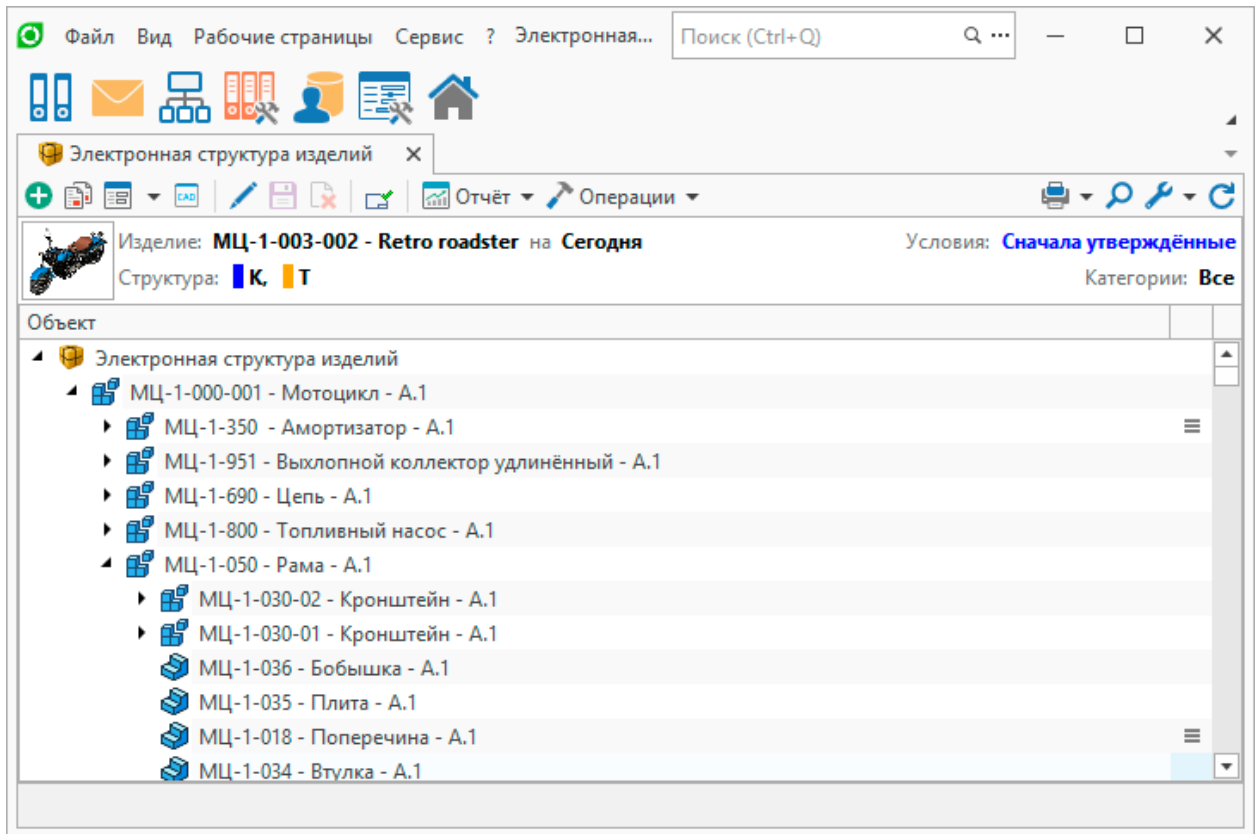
Файл Вид Рабочие страницы Сервис ? Электронная... Поиск (Ctrl+Q)

Электронная структура изделий ×

Отчёт Операции

Изделие: МЦ-1-003-002 - Retro roadster на Сегодня
Условия: Сначала утверждённые
Структура: К, Т
Категории: Все

Объект

Электронная структура изделий
МЦ-1-000-001 - Мотоцикл - А.1
МЦ-1-350 - Амортизатор - А.1
МЦ-1-951 - Выхлопной коллектор удлинённый - А.1
МЦ-1-690 - Цепь - А.1
МЦ-1-800 - Топливный насос - А.1
МЦ-1-050 - Рама - А.1
МЦ-1-030-02 - Кронштейн - А.1
МЦ-1-030-01 - Кронштейн - А.1
МЦ-1-036 - Бобышка - А.1
МЦ-1-035 - Плита - А.1
МЦ-1-018 - Поперечина - А.1
МЦ-1-034 - Втулка - А.1